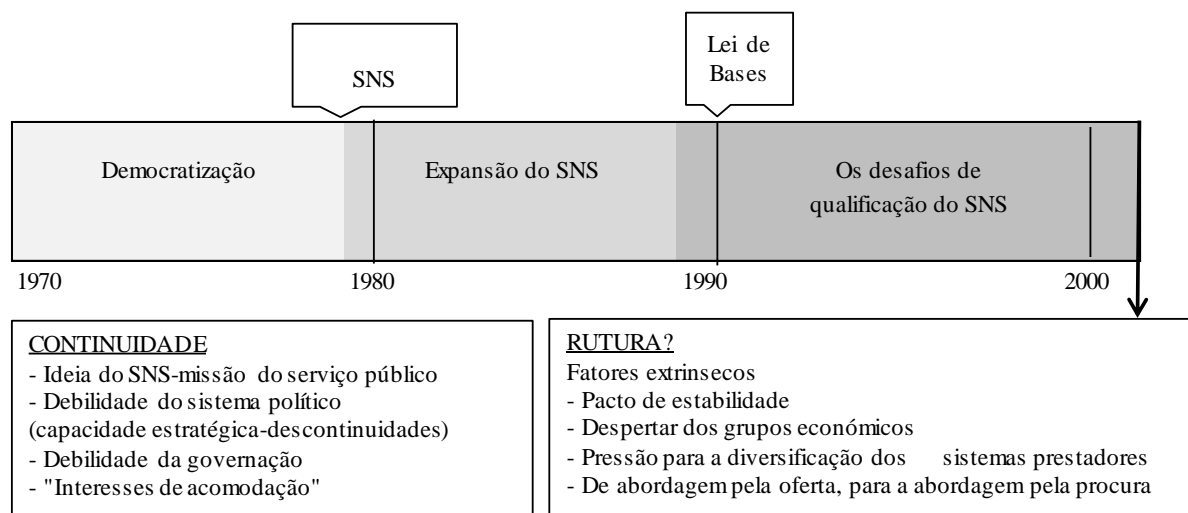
SNS

Lei de Bases

Democratização

Expansão do SNS

Os desafios de qualificação do SNS

1970

1980

1990

2000

CONTINUIDADE
- Ideia do SNS-missão do serviço público
- Debilidade do sistema político (capacidade estratégica-descontinuidades)
- Debilidade da governação
- "Interesses de acomodação"

RUTURA?
Fatores extrinsecos
- Pacto de estabilidade
- Despertar dos grupos económicos
- Pressão para a diversificação dos sistemas prestadores
- De abordagem pela oferta, para a abordagem pela procura